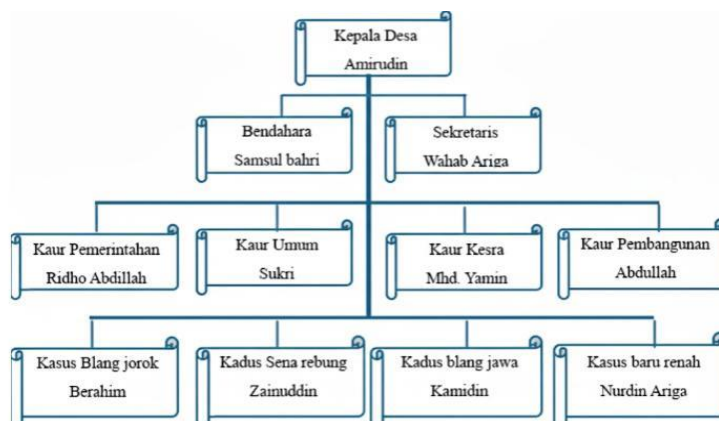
Kepala Desa
Amirudin

Bendahara
Samsul bahri

Sekretaris
Wahab Ariga

Kaur Pemerintahan
Ridho Abdillah

Kaur Umum
Sukri

Kaur Kesra
Mhd. Yamin

Kaur Pembangunan
Abdullah

Kasus Blang jorok
Berahim

Kadus Sena rebung
Zainuddin

Kadus blang jawa
Kamidin

Kasus baru renah
Nurdin Ariga